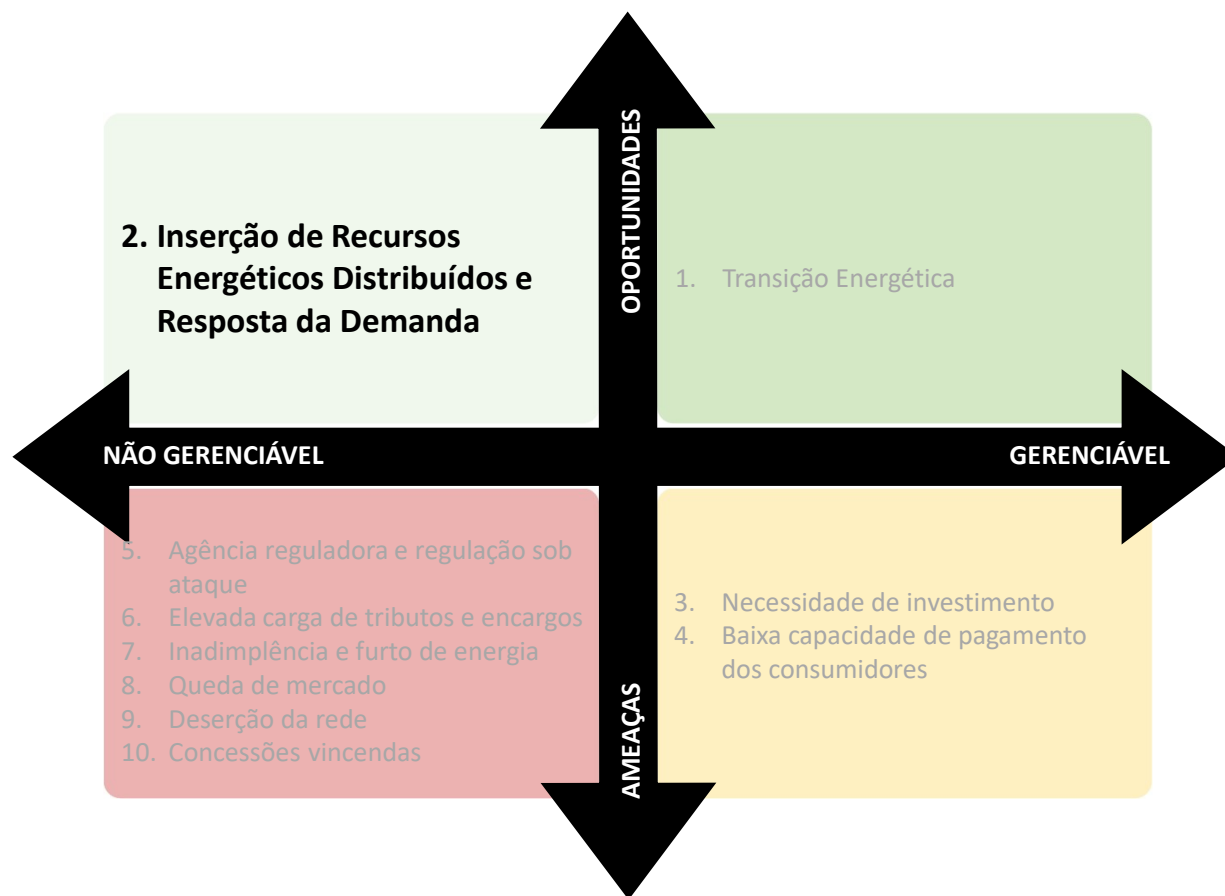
OPORTUNIDADES

2. Inserção de Recursos Energéticos Distribuídos e Resposta da Demanda

1. Transição Energética

NÃO GERENCIÁVEL

GERENCIÁVEL

5. Agência reguladora e regulação sob ataque
6. Elevada carga de tributos e encargos
7. Inadimplência e furto de energia
8. Queda de mercado
9. Deserção da rede
10. Concessões vincendas

3. Necessidade de investimento
4. Baixa capacidade de pagamento dos consumidores

AMEAÇAS